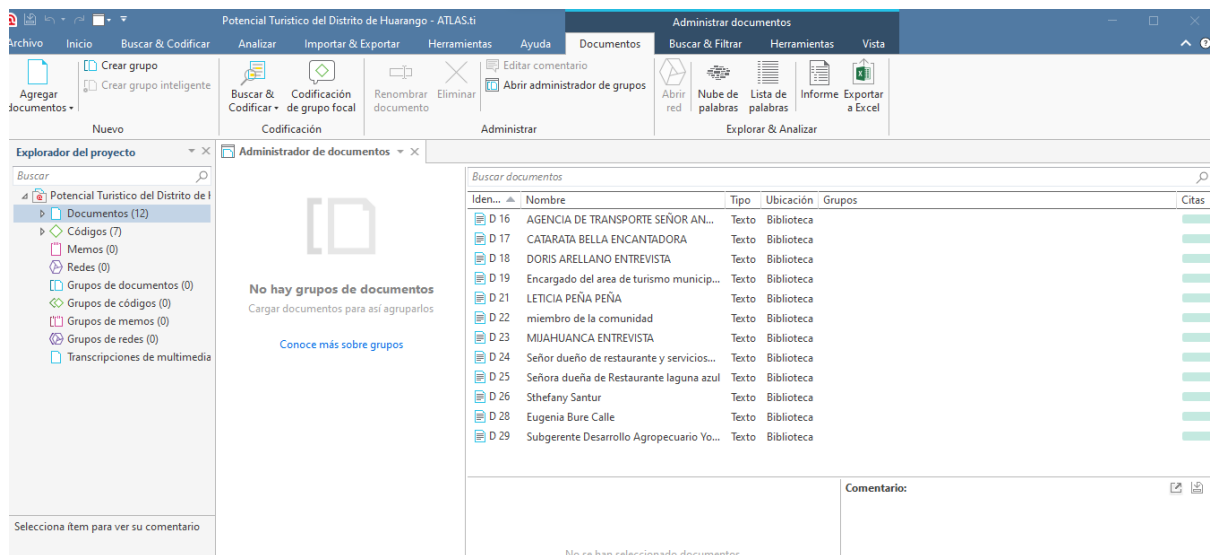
Potencial Turistico del Distrito de Huarango - ATLAS.ti

Administrar documentos

Archivo Inicio Buscar & Codificar Analizar Importar & Exportar Herramientas Ayuda Documentos Buscar & Filtrar Herramientas Vista

Agregar documentos
Crear grupo
Crear grupo inteligente
Nuevo

Buscar & Codificar
Codificación de grupo focal
Codificación

Renombrar documento
Eliminar
Editar comentario
Abrir administrador de grupos
Administrar

Abrir red
Nube de palabras
Lista de palabras
Informe
Exportar a Excel
Explorar & Analizar

Explorador del proyecto

Buscar

Potencial Turistico del Distrito de I
Documentos (12)
Códigos (7)
Memos (0)
Redes (0)
Grupos de documentos (0)
Grupos de códigos (0)
Grupos de memos (0)
Grupos de redes (0)
Transcripciones de multimedia

Selecciona ítem para ver su comentario

Administrador de documentos

No hay grupos de documentos
Cargar documentos para así agruparlos

Conoce más sobre grupos

Buscar documentos

| Iden... | Nombre | Tipo | Ubicación | Grupos | Citas |
|---|---|---|---|---|---|
| D 16 | AGENCIA DE TRANSPORTE SEÑOR AN... | Texto | Biblioteca | | |
| D 17 | CATARATA BELLA ENCANTADORA | Texto | Biblioteca | | |
| D 18 | DORIS ARELLANO ENTREVISTA | Texto | Biblioteca | | |
| D 19 | Encargado del area de turismo municip... | Texto | Biblioteca | | |
| D 21 | LETICIA PEÑA PEÑA | Texto | Biblioteca | | |
| D 22 | miembro de la comunidad | Texto | Biblioteca | | |
| D 23 | MIJAHUANCA ENTREVISTA | Texto | Biblioteca | | |
| D 24 | Señor dueño de restaurante y servicios... | Texto | Biblioteca | | |
| D 25 | Señora dueña de Restaurante laguna azul | Texto | Biblioteca | | |
| D 26 | Sthefany Santur | Texto | Biblioteca | | |
| D 28 | Eugenia Bure Calle | Texto | Biblioteca | | |
| D 29 | Subgerente Desarrollo Agropecuario Yo... | Texto | Biblioteca | | |

Comentario:

No se han seleccionado documentos